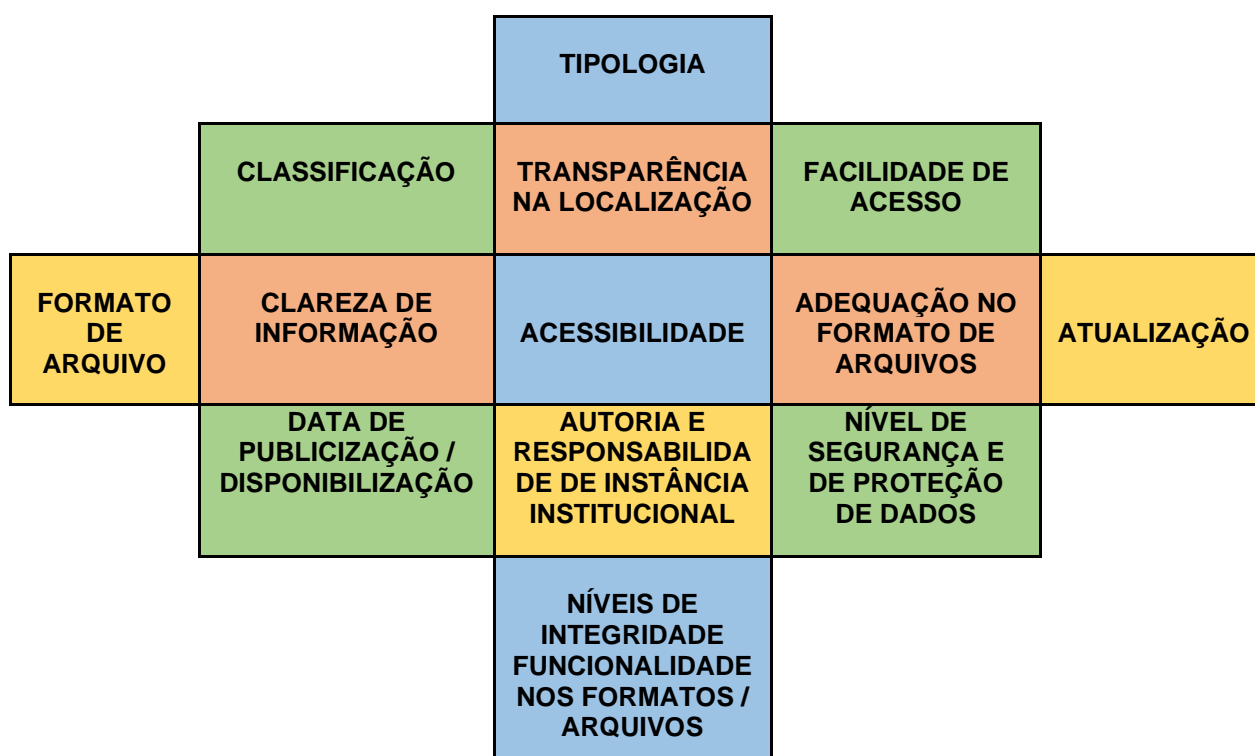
TIPOLOGIA

CLASSIFICAÇÃO

TRANSPARÊNCIA NA LOCALIZAÇÃO

FACILIDADE DE ACESSO

FORMATO DE ARQUIVO

CLAREZA DE INFORMAÇÃO

ACESSIBILIDADE

ADEQUAÇÃO NO FORMATO DE ARQUIVOS

ATUALIZAÇÃO

DATA DE PUBLICIZAÇÃO / DISPONIBILIZAÇÃO

AUTORIA E RESPONSABILIDA DE DE INSTÂNCIA INSTITUCIONAL

NÍVEL DE SEGURANÇA E DE PROTEÇÃO DE DADOS

NÍVEIS DE INTEGRIDADE FUNCIONALIDADE NOS FORMATOS / ARQUIVOS